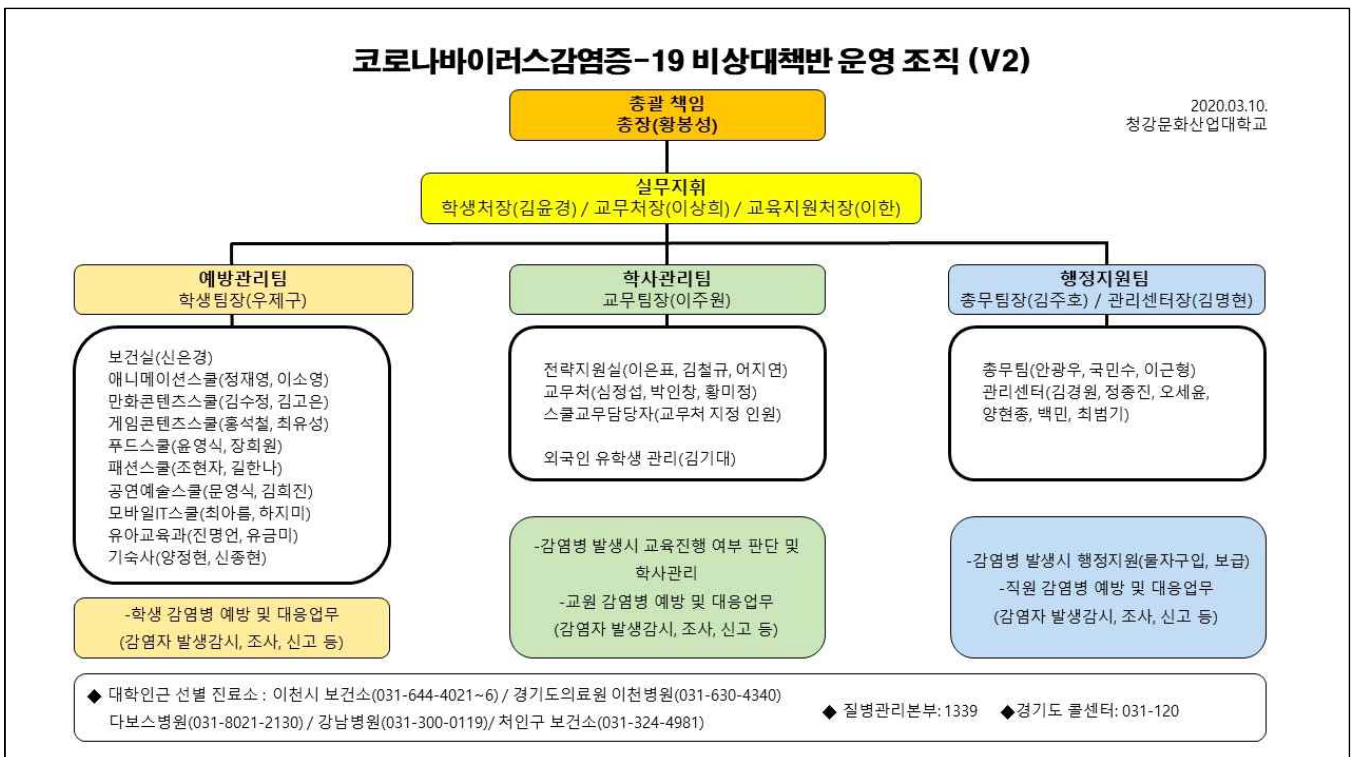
코로나바이러스감염증-19 비상대책반 운영 조직 (V2)

2020.03.10.
청강문화산업대학교

총괄 책임
총장(황봉성)

실무지휘
학생처장(김윤경) / 교무처장(이상희) / 교육지원처장(이한)

예방관리팀
학생팀장(우제구)

보건실(신은경)
애니메이션스쿨(정재영, 이소영)
만화콘텐츠스쿨(김수정, 김고은)
게임콘텐츠스쿨(홍석철, 최유성)
푸드스쿨(윤영식, 장희원)
패션스쿨(조현자, 길한나)
공연예술스쿨(문영식, 김희진)
모바일IT스쿨(최아름, 하지미)
유아교육과(진명언, 유금미)
기숙사(양정현, 신종현)

-학생 감염병 예방 및 대응업무
(감염자 발생감시, 조사, 신고 등)

학사관리팀
교무팀장(이주원)

전략지원실(이은표, 김철규, 어지연)
교무처(심정섭, 박인창, 황미정)
스쿨교무담당자(교무처 지정 인원)

외국인 유학생 관리(김기대)

-감염병 발생시 교육진행 여부 판단 및 학사관리
-교원 감염병 예방 및 대응업무
(감염자 발생감시, 조사, 신고 등)

행정지원팀
총무팀장(김주호) / 관리센터장(김명현)

총무팀(안광우, 국민수, 이근형)
관리센터(김경원, 정종진, 오세윤, 양현종, 백민, 최범기)

-감염병 발생시 행정지원(물자구입, 보급)
-직원 감염병 예방 및 대응업무
(감염자 발생감시, 조사, 신고 등)

◆ 대학인근 선별 진료소 : 이천시 보건소(031-644-4021~6) / 경기도의료원 이천병원(031-630-4340)
다보스병원(031-8021-2130) / 강남병원(031-300-0119)/ 처인구 보건소(031-324-4981)

◆ 질병관리본부: 1339 ◆경기도 콜센터: 031-120